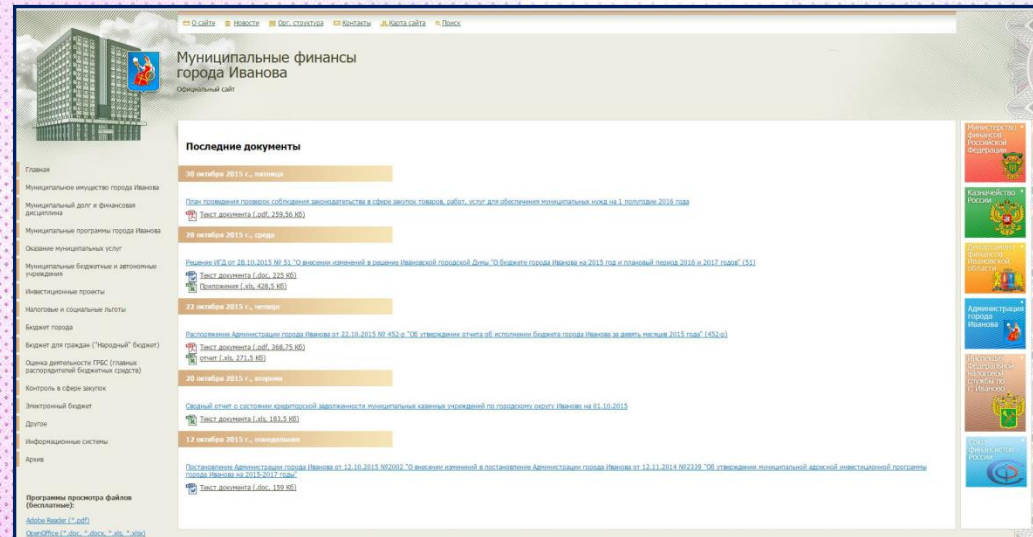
О сайте  Новости  Орг. структура  Контакты  Карта сайта  Поиск

Муниципальные финансы города Иванова
Официальный сайт

Главная
Муниципальное имущество города Иванова
Муниципальный долг и финансовая дисциплина
Муниципальные программы города Иванова
Оказание муниципальных услуг
Муниципальные бюджетные и автономные учреждения
Инвестиционные проекты
Налоговые и социальные льготы
Бюджет города
Бюджет для граждан ("Народный" бюджет)
Оценка деятельности ГРБС (главных распорядителей бюджетных средств)
Контроль в сфере закупок
Электронный бюджет
Другое
Информационные системы
Архив

Программы просмотра файлов (бесплатные):
Adobe Reader (*.pdf)
OpenOffice (*.doc, *.docx, *.xls, *.xlsx)

Последние документы

30 октября 2015 г., пятница

План проведения проверок соблюдения законодательства в сфере закупок товаров, работ, услуг для обеспечения муниципальных нужд на 1 полугодие 2016 года
Текст документа (.pdf, 259,56 Кб)

28 октября 2015 г., среда

Решение ИГД от 28.10.2015 № 51 "О внесении изменений в решение Ивановской городской Думы "О бюджете города Иванова на 2015 год и плановый период 2016 и 2017 годов" (51)
Текст документа (.doc, 225 Кб)
Приложения (.xls, 428,5 Кб)

22 октября 2015 г., четверг

Распоряжение Администрации города Иванова от 22.10.2015 № 452-р "Об утверждении отчета об исполнении бюджета города Иванова за девять месяцев 2015 года" (452-р)
Текст документа (.pdf, 368,75 Кб)
отчет (.xls, 271,5 Кб)

20 октября 2015 г., вторник

Сводный отчет о состоянии кредиторской задолженности муниципальных казенных учреждений по городскому округу Иваново на 01.10.2015
Текст документа (.xls, 183,5 Кб)

12 октября 2015 г., понедельник

Постановление Администрации города Иванова от 12.10.2015 №2002 "О внесении изменений в постановление Администрации города Иванова от 12.11.2014 №2339 "Об утверждении муниципальной адресной инвестиционной программы города Иванова на 2015-2017 годы"
Текст документа (.doc, 159 Кб)

Министерство финансов Российской Федерации
Казначейство России
Департамент финансов Ивановской области
Администрация города Иванова
Инспекция Федеральной налоговой службы по г. Иваново
Союз финансистов России